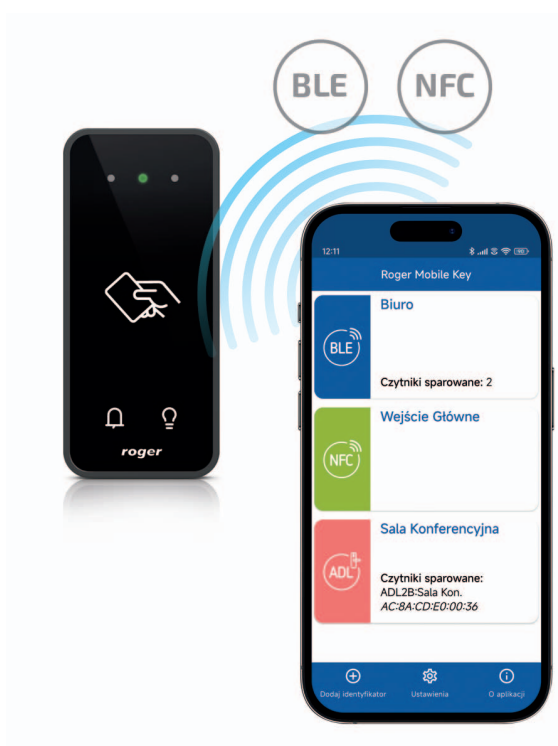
BLE

NFC

roger

12:11

Roger Mobile Key

BLE

Biuro

Czytniki sparowane: 2

NFC

Wejście Główne

ADL

Sala Konferencyjna

Czytniki sparowane:
ADL2B:Sala Kon.
AC:8A:CD:E0:00:36

Dodaj identyfikator

Ustawienia

O aplikacji